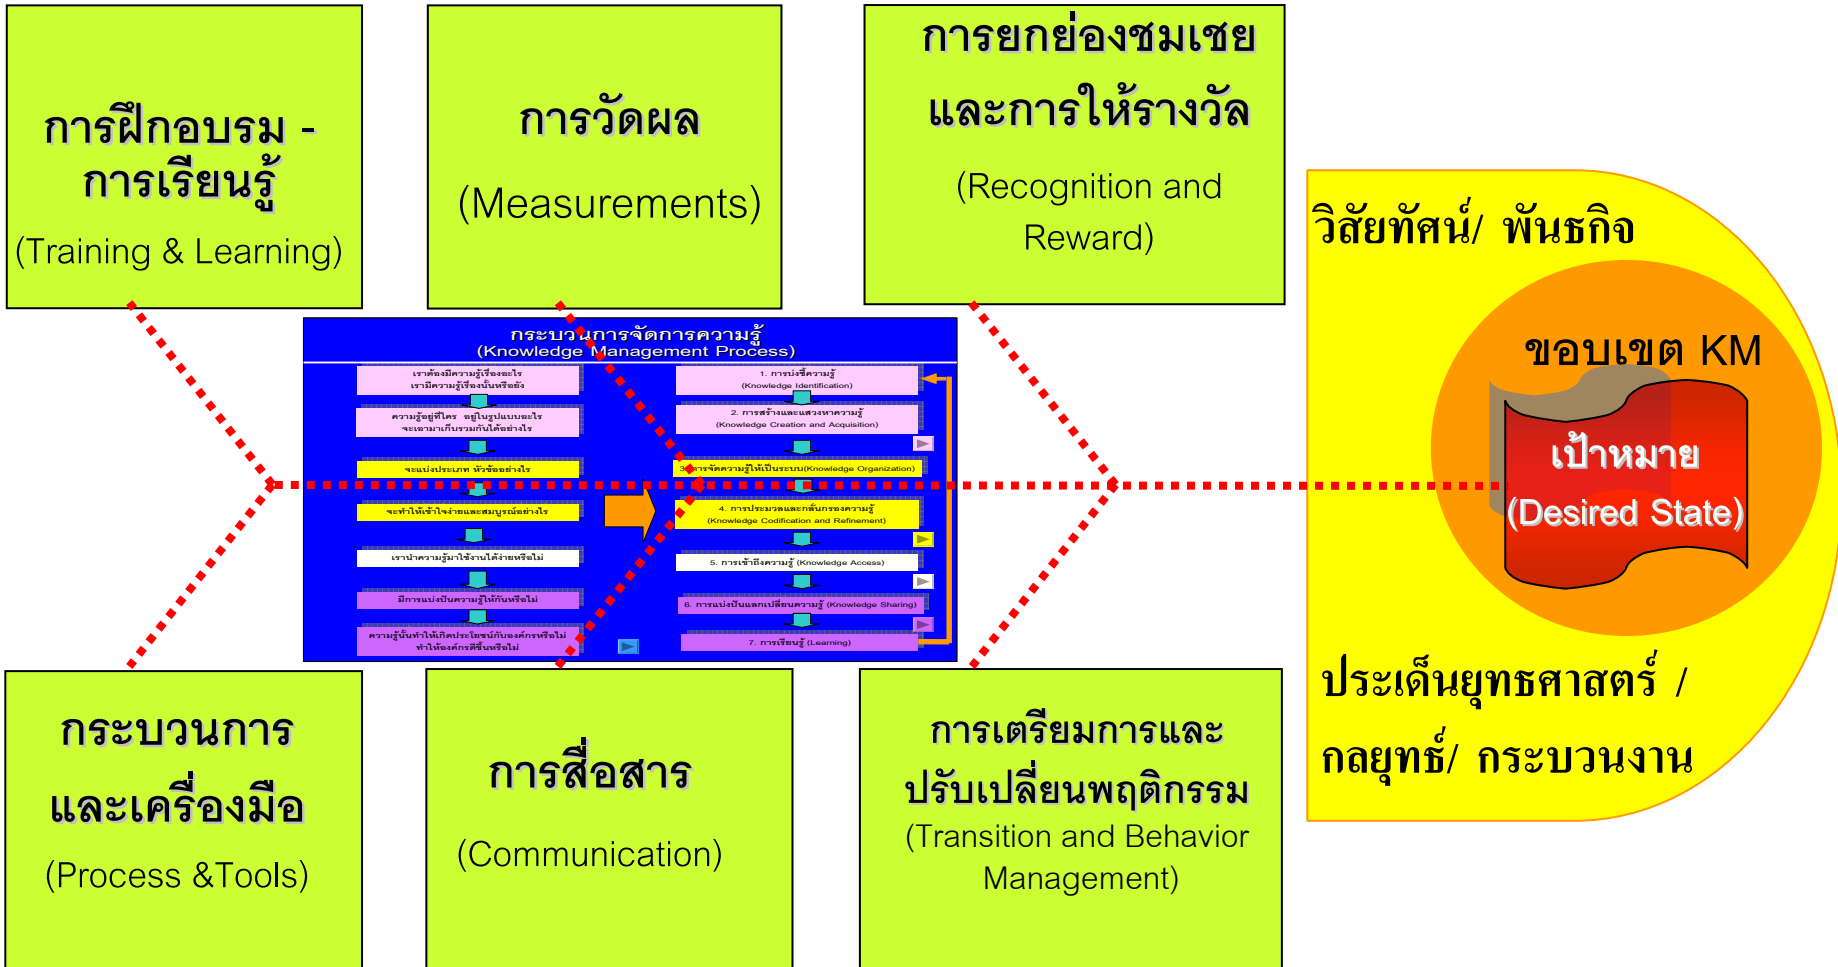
การฝึกอบรม - การเรียนรู้

(Training & Learning)

การวัดผล

(Measurements)

การยกย่องชมเชยและการให้รางวัล

(Recognition and Reward)

วิสัยทัศน์/ พันธกิจ

กระบวนการจัดการความรู้
(Knowledge Management Process)

เราต้องมีความรู้เรื่องอะไร เรามีความรู้เรื่องนั้นหรือยัง

ความรู้อยู่ที่ใคร อยู่ในรูปแบบอะไร จะเอามาเก็บรวมกันได้อย่างไร

จะแบ่งประเภท หัวข้ออย่างไร

จะทำให้เข้าใจง่ายและสมบูรณ์อย่างไร

เรานำความรู้มาใช้งานได้ง่ายหรือไม่

มีการแบ่งปันความรู้ให้กันหรือไม่

ความรู้นั้นทำให้เกิดประโยชน์กับองค์กรหรือไม่ ทำให้องค์กรดีขึ้นหรือไม่

1. การบ่งชี้ความรู้ (Knowledge Identification)

2. การสร้างและแสวงหาความรู้ (Knowledge Creation and Acquisition)

3. การจัดความรู้ให้เป็นระบบ(Knowledge Organization)

4. การประมวลและกลั่นกรองความรู้ (Knowledge Codification and Refinement)

5. การเข้าถึงความรู้ (Knowledge Access)

6. การแบ่งปันแลกเปลี่ยนความรู้ (Knowledge Sharing)

7. การเรียนรู้ (Learning)

ขอบเขต KM

เป้าหมาย

(Desired State)

กระบวนการและเครื่องมือ

(Process &Tools)

การสื่อสาร

(Communication)

การเตรียมการและปรับเปลี่ยนพฤติกรรม

(Transition and Behavior Management)

ประเด็นยุทธศาสตร์ / กลยุทธ์/ กระบวนงาน